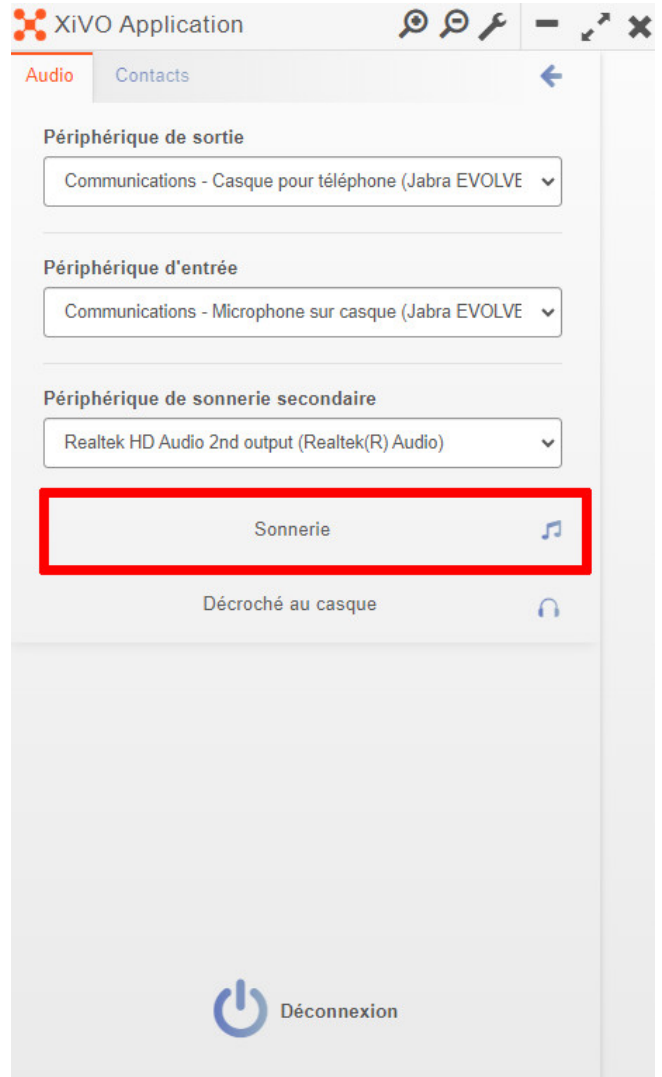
XiVO Application

Audio Contacts

Périphérique de sortie

Communications - Casque pour téléphone (Jabra EVOLVE

Périphérique d'entrée

Communications - Microphone sur casque (Jabra EVOLVE

Périphérique de sonnerie secondaire

Realtek HD Audio 2nd output (Realtek(R) Audio)

Sonnerie

Décroché au casque

Déconnexion